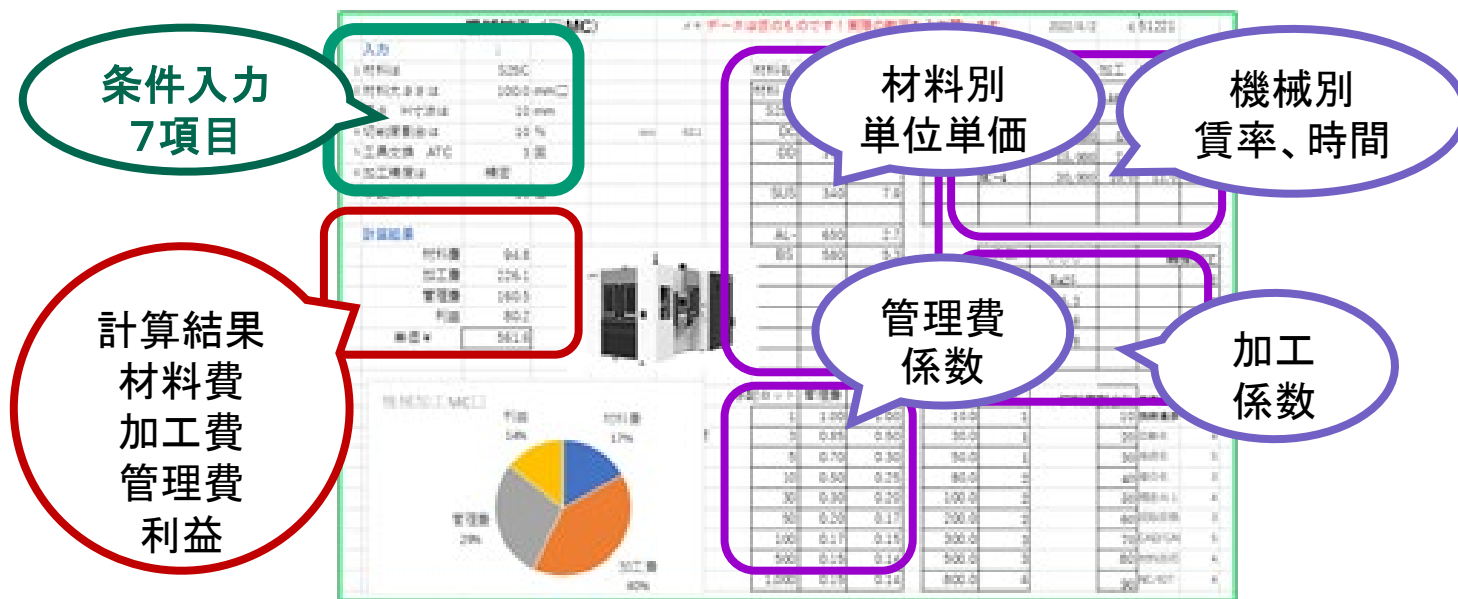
条件入力
7項目

材料別
単位単価

機械別
賃率、時間

計算結果
材料費
加工費
管理費
利益

管理費
係数

加工
係数

入力
材料は S35C
計算結果
材料費 94.8
加工費 226.1
管理費 160.5
利益 80.2
単価¥ 561.6

材料費 17%
加工費 40%
管理費 29%
利益 14%